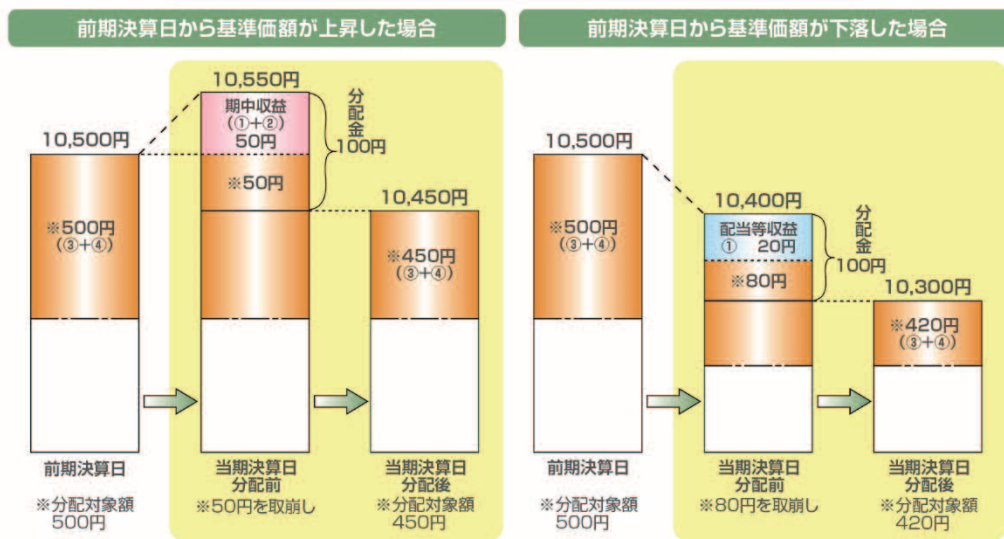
前期決算日から基準価額が上昇した場合

10,500円

※500円
（③+④）

10,550円

期中収益
（①+②）
50円

※50円

分配金
100円

10,450円

※450円
（③+④）

前期決算日

※分配対象額
500円

当期決算日
分配前

※50円を取崩し

当期決算日
分配後

※分配対象額
450円

前期決算日から基準価額が下落した場合

10,500円

※500円
（③+④）

10,400円

配当等収益
① 20円

※80円

分配金
100円

10,300円

※420円
（③+④）

前期決算日

※分配対象額
500円

当期決算日
分配前

※80円を取崩し

当期決算日
分配後

※分配対象額
420円